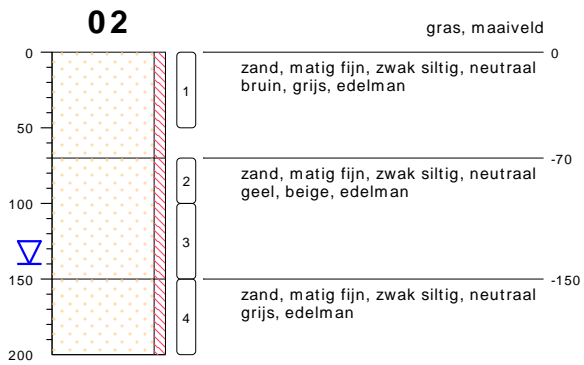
02

gras, maaiveld

0
50
100
150
200

1
2
3
4

0
zand, matig fijn, zwak siltig, neutraal bruin, grijs, edelman

-70
zand, matig fijn, zwak siltig, neutraal geel, beige, edelman

-150
zand, matig fijn, zwak siltig, neutraal grijs, edelman